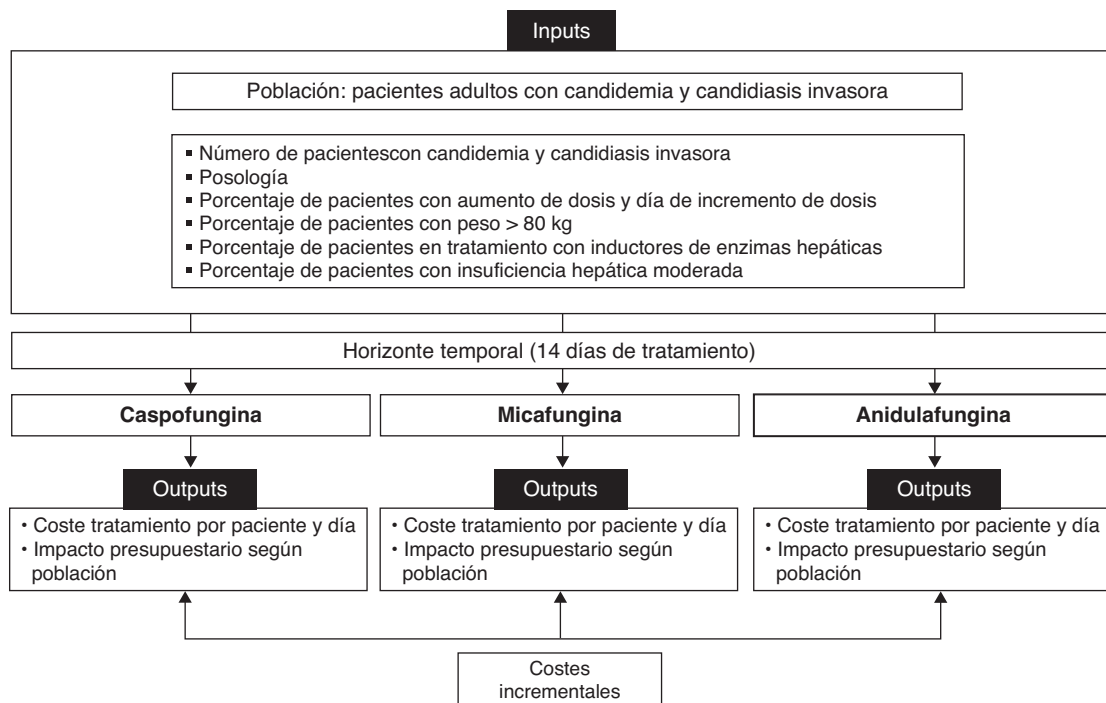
Inputs

Población: pacientes adultos con candidemia y candidiasis invasora

- Número de pacientescon candidemia y candidiasis invasora
- Posología
- Porcentaje de pacientes con aumento de dosis y día de incremento de dosis
- Porcentaje de pacientes con peso > 80 kg
- Porcentaje de pacientes en tratamiento con inductores de enzimas hepáticas
- Porcentaje de pacientes con insuficiencia hepática moderada

Horizonte temporal (14 días de tratamiento)

**Caspofungina**

Outputs

- Coste tratamiento por paciente y día
- Impacto presupuestario según población

**Micafungina**

Outputs

- Coste tratamiento por paciente y día
- Impacto presupuestario según población

**Anidulafungina**

Outputs

- Coste tratamiento por paciente y día
- Impacto presupuestario según población

Costes incrementales